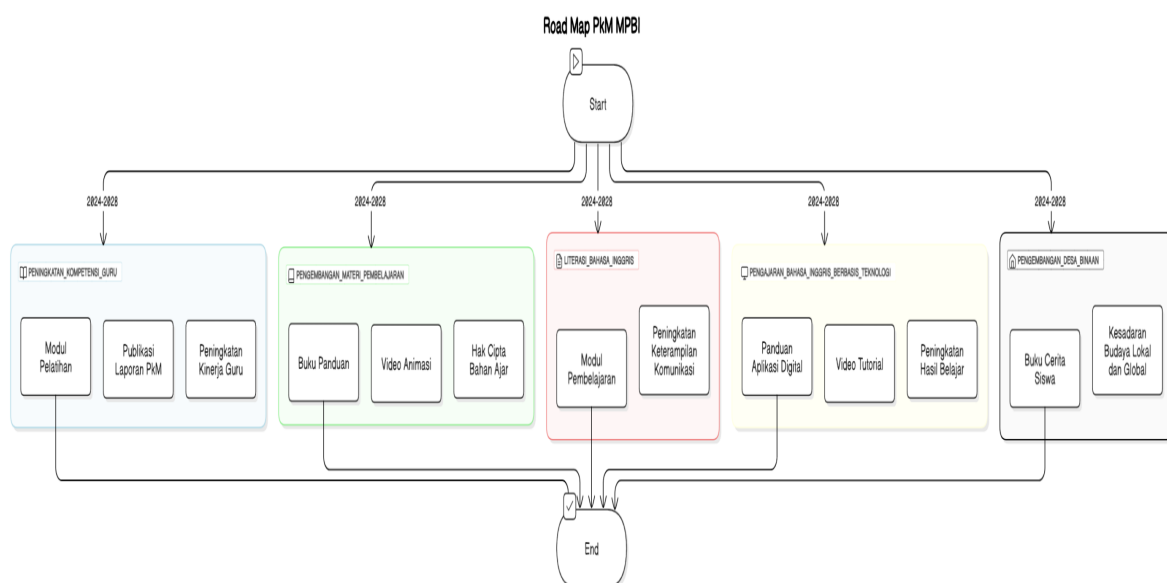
Road Map PkM MPBI

Start

2024-2028

2024-2028

2024-2028

2024-2028

2024-2028

PENINGKATAN_KOMPETENSI_GURU

Modul Pelatihan

Publikasi Laporan PkM

Peningkatan Kinerja Guru

PENGEMBANGAN_MATERI_PEMBELAJARAN

Buku Panduan

Video Animasi

Hak Cipta Bahan Ajar

LITERASI_BAHASA_INGGRIS

Modul Pembelajaran

Peningkatan Keterampilan Komunikasi

PENGAJARAN_BAHASA_INGGRIS_BERBASIS_TEKNOLOGI

Panduan Aplikasi Digital

Video Tutorial

Peningkatan Hasil Belajar

PENGEMBANGAN_DESA_BINAAN

Buku Cerita Siswa

Kesadaran Budaya Lokal dan Global

End